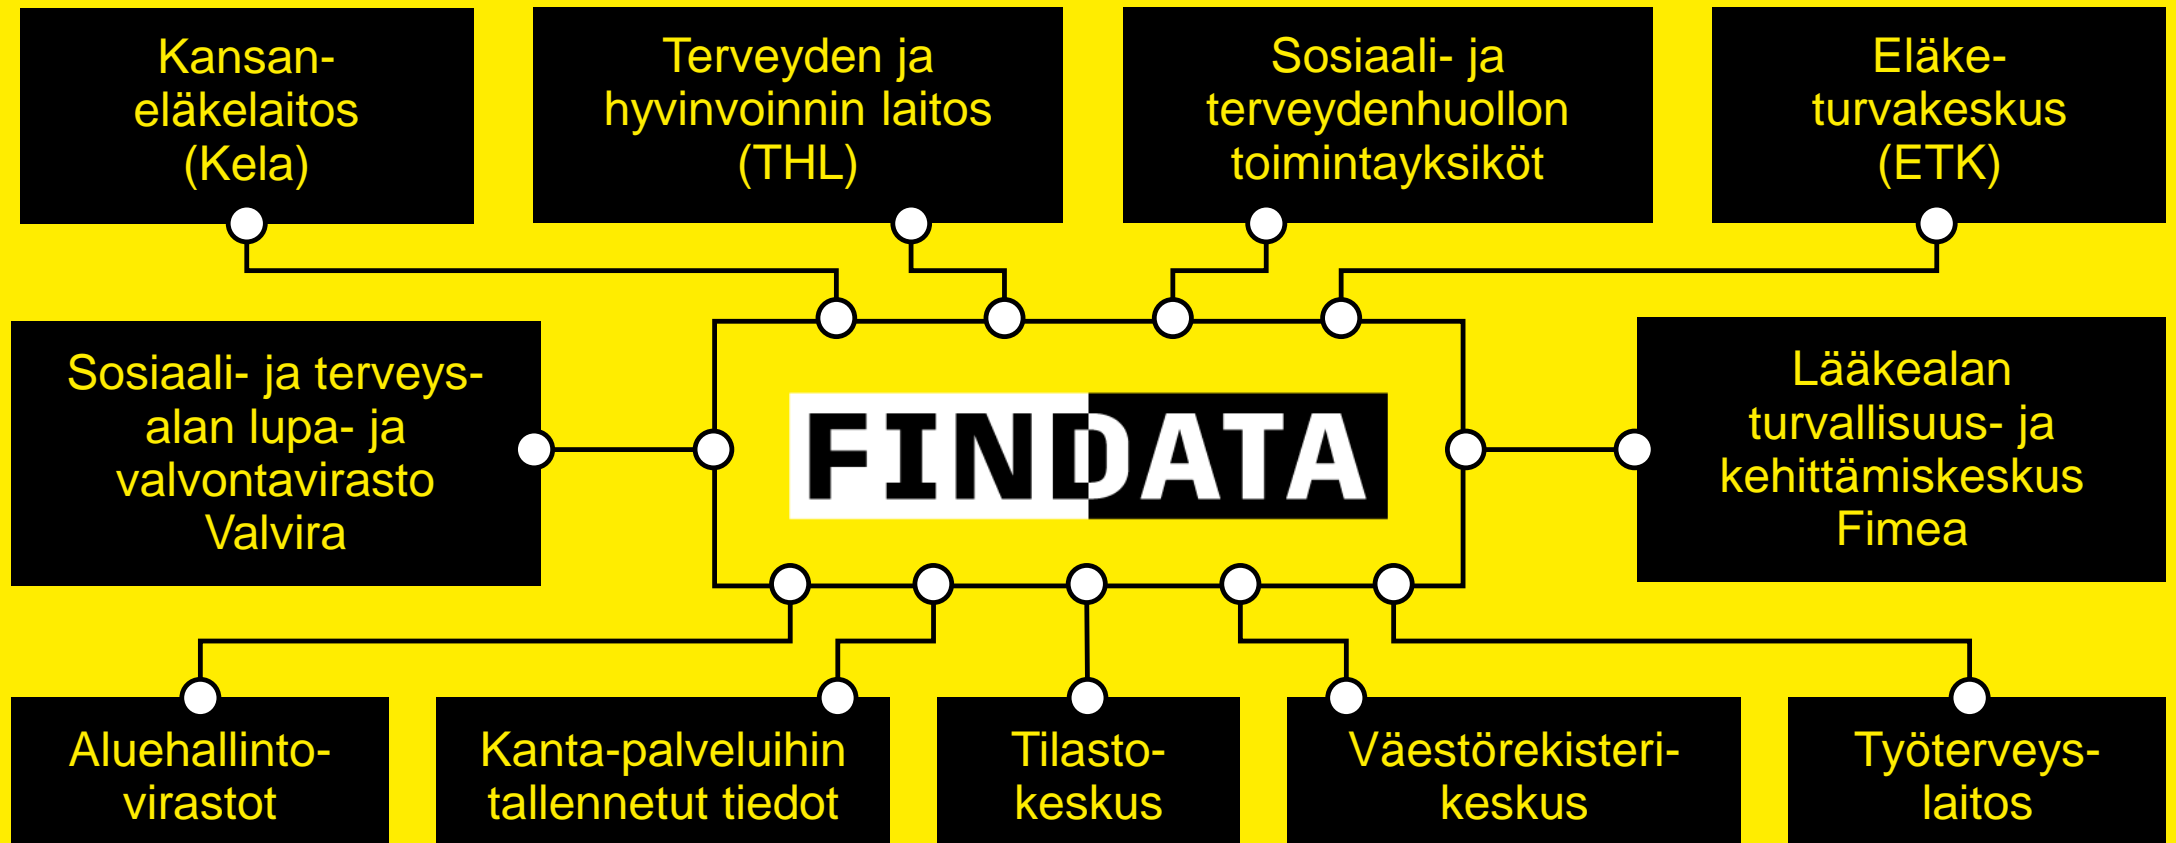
Kansaneläkelaitos (Kela)

Terveyden ja hyvinvoinnin laitos (THL)

Sosiaali- ja terveydenhuollon toimintayksiköt

Eläketurvakeskus (ETK)

Sosiaali- ja terveysalan lupa- ja valvontavirasto Valvira

FINDATA

Lääkealan turvallisuus- ja kehittämiskeskus Fimea

Aluehallintovirastot

Kanta-palveluihin tallennetut tiedot

Tilastokeskus

Väestörekisterikeskus

Työterveyslaitos